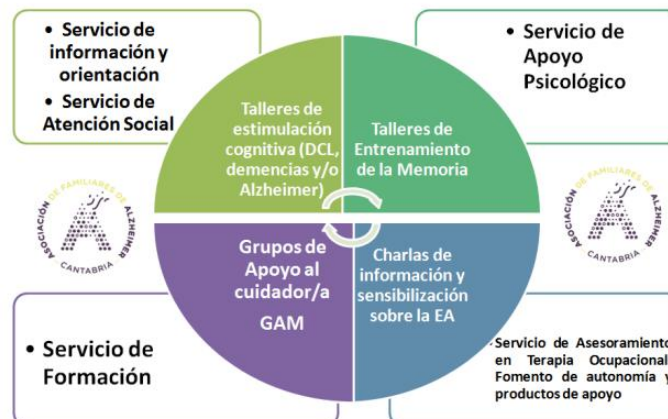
• Servicio de información y orientación

• Servicio de Atención Social

• Servicio de Apoyo Psicológico

Talleres de estimulación cognitiva (DCL, demencias y/o Alzheimer)

Talleres de Entrenamiento de la Memoria

Grupos de Apoyo al cuidador/a GAM

Charlas de información y sensibilización sobre la EA

ASOCIACIÓN DE FAMILIARES DE ALZHEIMER CANTABRIA

ASOCIACIÓN DE FAMILIARES DE ALZHEIMER CANTABRIA

• Servicio de Formación

-Servicio de Asesoramiento en Terapia Ocupacional Fomento de autonomía y productos de apoyo